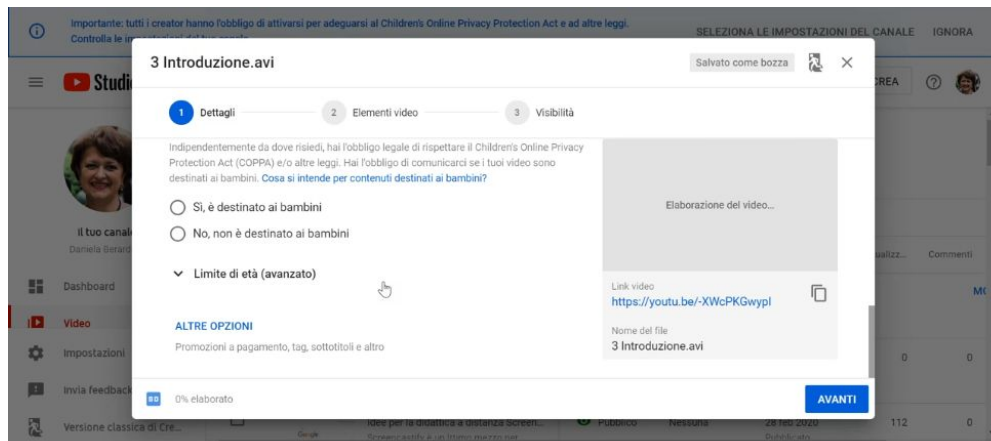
Importante: tutti i creator hanno l'obbligo di attivarsi per adeguarsi al Children's Online Privacy Protection Act e ad altre leggi. Controlla le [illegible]

SELEZIONA LE IMPOSTAZIONI DEL CANALE IGNORA

Studi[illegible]

CREA

Il tuo canal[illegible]
Daniela Berard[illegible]

Dashboard

Video

Impostazioni

Invia feedback

Versione classica di Cre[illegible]

3 Introduzione.avi

Salvato come bozza

1 Dettagli 2 Elementi video 3 Visibilità

Indipendentemente da dove risiedi, hai l'obbligo legale di rispettare il Children's Online Privacy Protection Act (COPPA) e/o altre leggi. Hai l'obbligo di comunicarci se i tuoi video sono destinati ai bambini. Cosa si intende per contenuti destinati ai bambini?

Sì, è destinato ai bambini

No, non è destinato ai bambini

Limite di età (avanzato)

ALTRE OPZIONI

Promozioni a pagamento, tag, sottotitoli e altro

Elaborazione del video...

Link video
https://youtu.be/-XWcPKGwypI

Nome del file
3 Introduzione.avi

0% elaborato

AVANTI

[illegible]ualizz... Commenti

0 0

Idee per la didattica a distanza Screen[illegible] Pubblico Nessuna 28 feb 2020 112 0